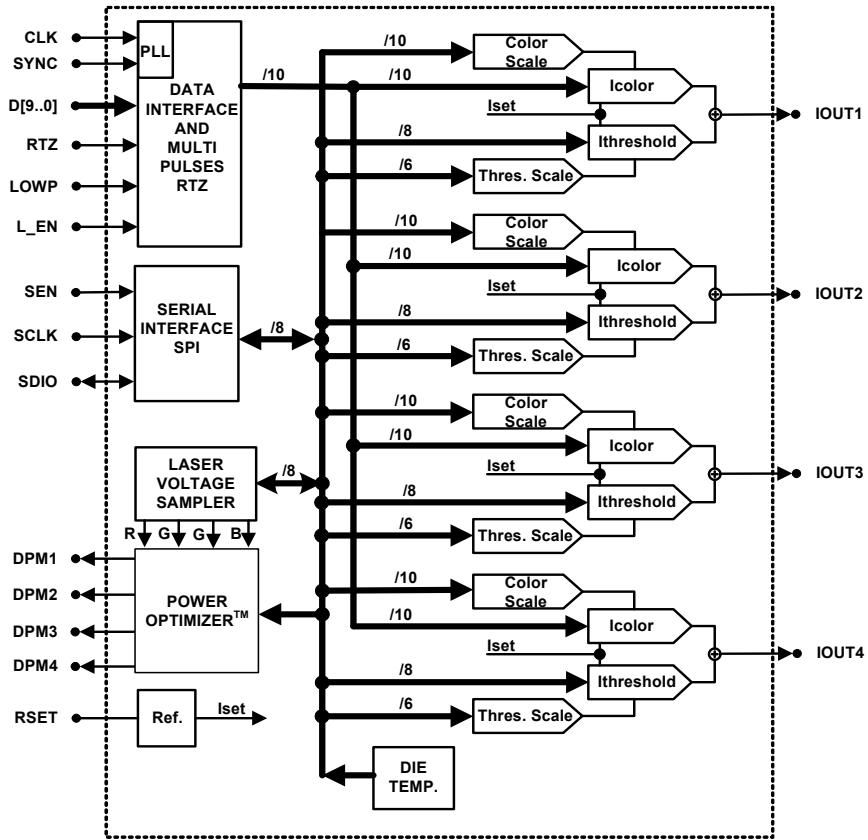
CLK
SYNC
D[9..0]
RTZ
LOWP
L_EN
PLL
DATA INTERFACE AND MULTI PULSES RTZ
/10
/10
/10
Color Scale
Icolor
Iset
/8
Ithreshold
/6
Thres. Scale
IOUT1
SEN
SCLK
SDIO
SERIAL INTERFACE SPI
/8
/10
Color Scale
/10
Icolor
Iset
/8
Ithreshold
/6
Thres. Scale
IOUT2
LASER VOLTAGE SAMPLER
/8
R
G
G
B
/10
Color Scale
/10
Icolor
Iset
/8
Ithreshold
/6
Thres. Scale
IOUT3
DPM1
DPM2
DPM3
DPM4
POWER OPTIMIZER$^{TM}$
/10
Color Scale
/10
Icolor
Iset
/8
Ithreshold
/6
Thres. Scale
IOUT4
RSET
Ref.
Iset
DIE TEMP.